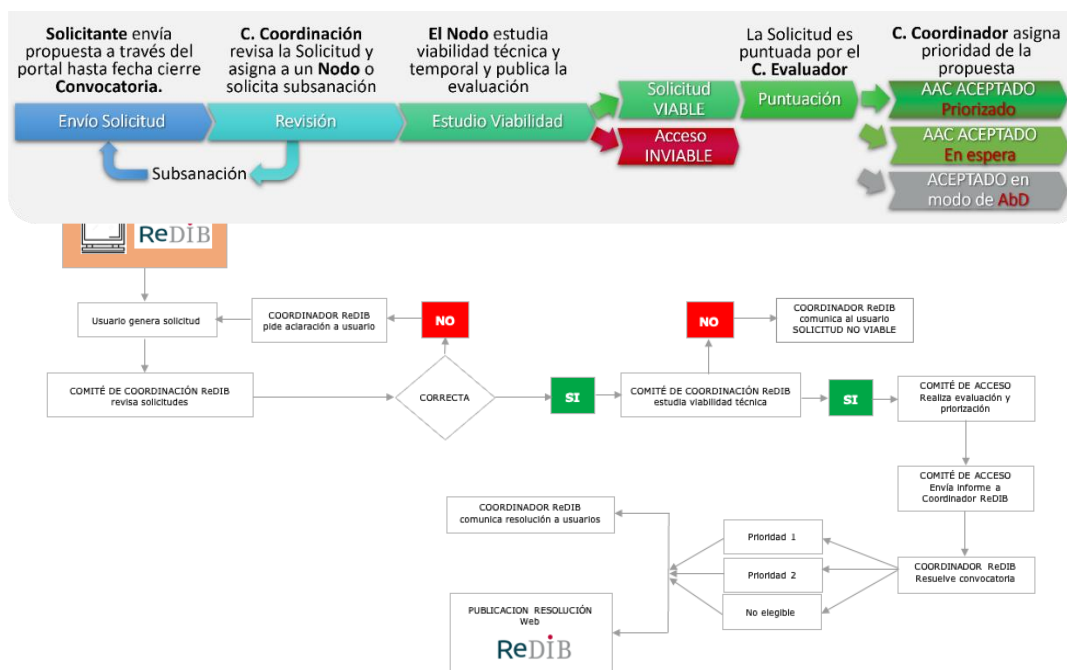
**Solicitante** envía propuesta a través del portal hasta fecha cierre **Convocatoria.**

**C. Coordinación** revisa la Solicitud y asigna a un **Nodo** o solicita subsanación

**El Nodo** estudia viabilidad técnica y temporal y publica la evaluación

La Solicitud es puntuada por el **C. Evaluador**

**C. Coordinador** asigna prioridad de la propuesta

Envío Solicitud

Revisión

Estudio Viabilidad

Solicitud VIABLE

Puntuación

AAC ACEPTADO Priorizado

Acceso INVIABLE

AAC ACEPTADO En espera

ACEPTADO en modo de AbD

Subsanación

ReDIB

Usuario genera solicitud

COORDINADOR ReDIB pide aclaración a usuario

NO

COMITÉ DE COORDINACIÓN ReDIB revisa solicitudes

CORRECTA

SI

NO

COORDINADOR ReDIB comunica al usuario SOLICITUD NO VIABLE

COMITÉ DE COORDINACIÓN ReDIB estudia viabilidad técnica

SI

COMITÉ DE ACCESO Realiza evaluación y priorización

COMITÉ DE ACCESO Envía informe a Coordinador ReDIB

COORDINADOR ReDIB comunica resolución a usuarios

Prioridad 1

Prioridad 2

No elegible

COORDINADOR ReDIB Resuelve convocatoria

PUBLICACION RESOLUCIÓN Web

ReDIB